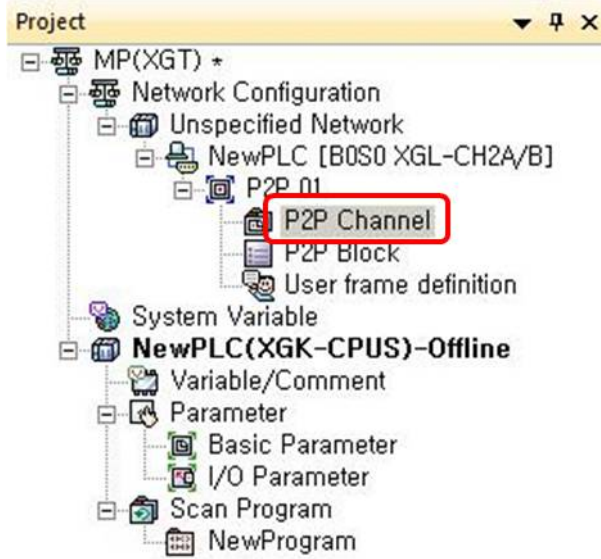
Project

MP(XGT) *
Network Configuration
Unspecified Network
NewPLC [B0S0 XGL-CH2A/B]
P2P 01
P2P Channel
P2P Block
User frame definition
System Variable
NewPLC(XGK-CPUS)-Offline
Variable/Comment
Parameter
Basic Parameter
I/O Parameter
Scan Program
NewProgram